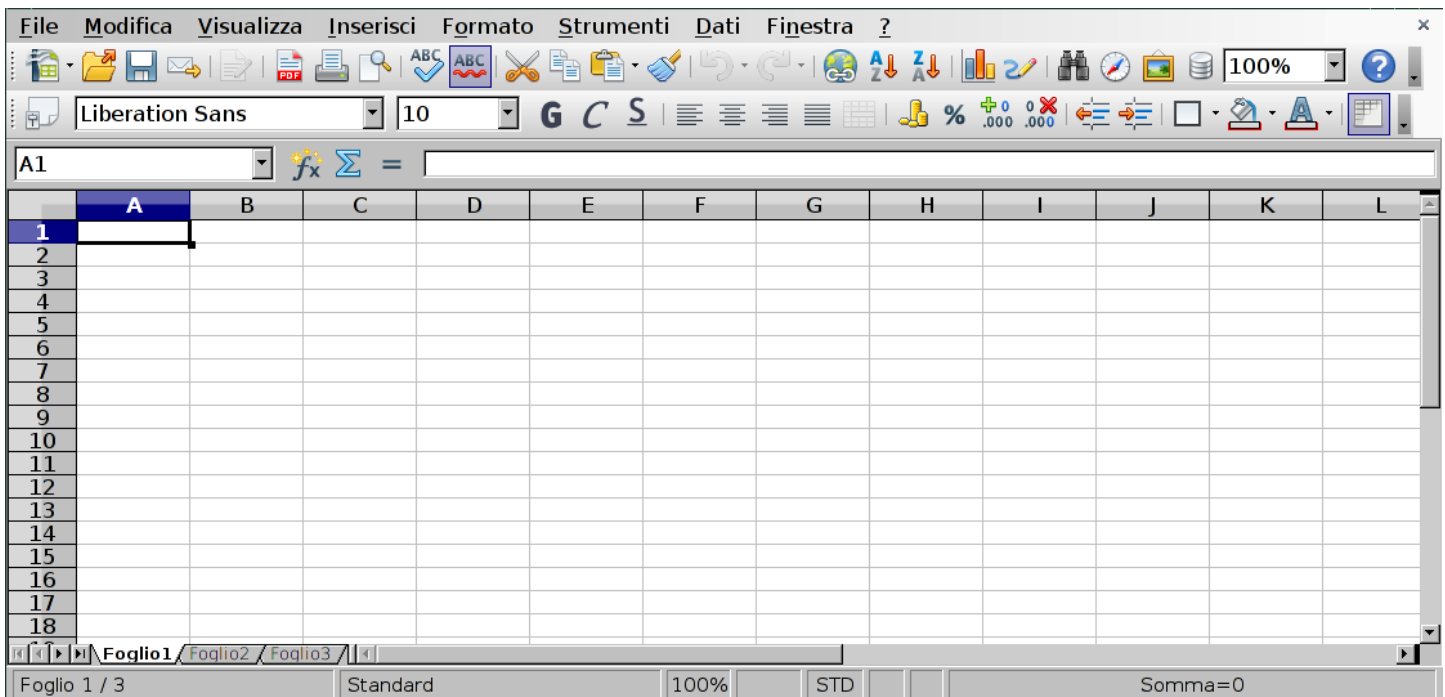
File Modifica Visualizza Inserisci Formato Strumenti Dati Finestra ?

100%

Liberation Sans 10 G C S %

A1

| | A | B | C | D | E | F | G | H | I | J | K | L |
|---|---|---|---|---|---|---|---|---|---|---|---|---|
| 1 | | | | | | | | | | | | |
| 2 | | | | | | | | | | | | |
| 3 | | | | | | | | | | | | |
| 4 | | | | | | | | | | | | |
| 5 | | | | | | | | | | | | |
| 6 | | | | | | | | | | | | |
| 7 | | | | | | | | | | | | |
| 8 | | | | | | | | | | | | |
| 9 | | | | | | | | | | | | |
| 10 | | | | | | | | | | | | |
| 11 | | | | | | | | | | | | |
| 12 | | | | | | | | | | | | |
| 13 | | | | | | | | | | | | |
| 14 | | | | | | | | | | | | |
| 15 | | | | | | | | | | | | |
| 16 | | | | | | | | | | | | |
| 17 | | | | | | | | | | | | |
| 18 | | | | | | | | | | | | |

Foglio1 Foglio2 Foglio3

Foglio 1 / 3 Standard 100% STD Somma=0